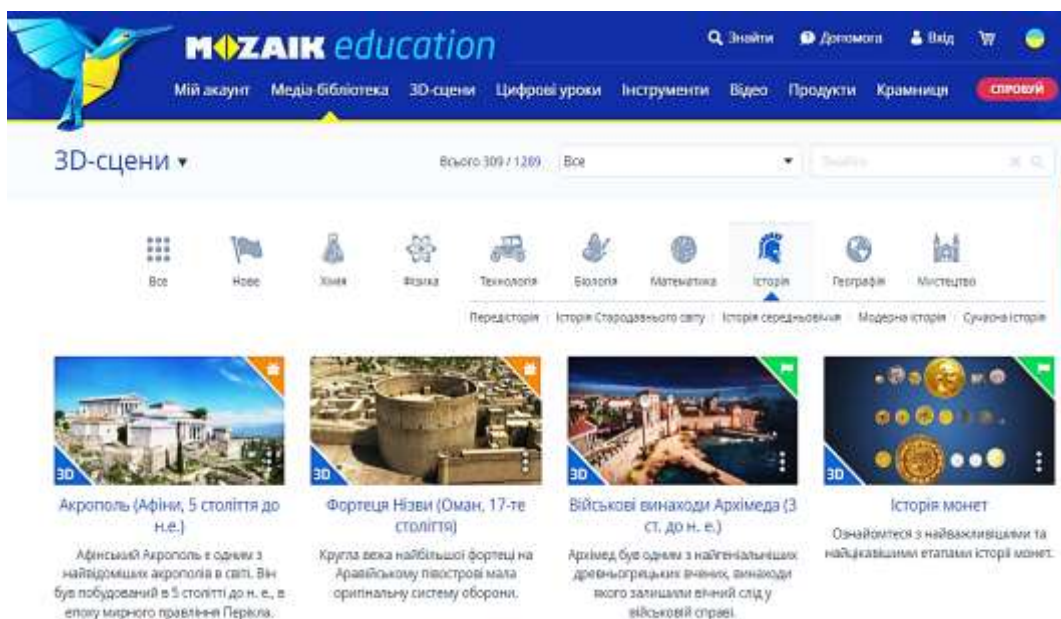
MOZAIK education

Знайти Допомога Вхід

Мій акаунт Медіа-бібліотека 3D-сцени Цифрові уроки Інструменти Відео Продукти Крамниця СПРОБУЙ

3D-сцени ▾

Всього 309 / 1289 Все

Знайти

Все Нове Хімія Фізика Технологія Біологія Математика Історія Географія Мистецтво

Передісторія | Історія Стародавнього світу | Історія середньовіччя | Модерна історія | Сучасна історія

3D
Акрополь (Афіни, 5 століття до н.е.)
Афінський Акрополь є одним з найвідоміших акрополів в світі. Він був побудований в 5 столітті до н. е., в епоху мирного правління Перікла.

3D
Фортеця Нізви (Оман, 17-те століття)
Кругла вежа найбільшої фортеці на Аравійському півострові мала оригінальну систему оборони.

3D
Військові винаходи Архімеда (3 ст. до н. е.)
Архімед був одним з найгеніальніших древньогрецьких вчених, винаходи якого залишили вічний слід у військовій справі.

3D
Історія монет
Ознайомтеся з найважливішими та найцікавішими етапами історії монет.